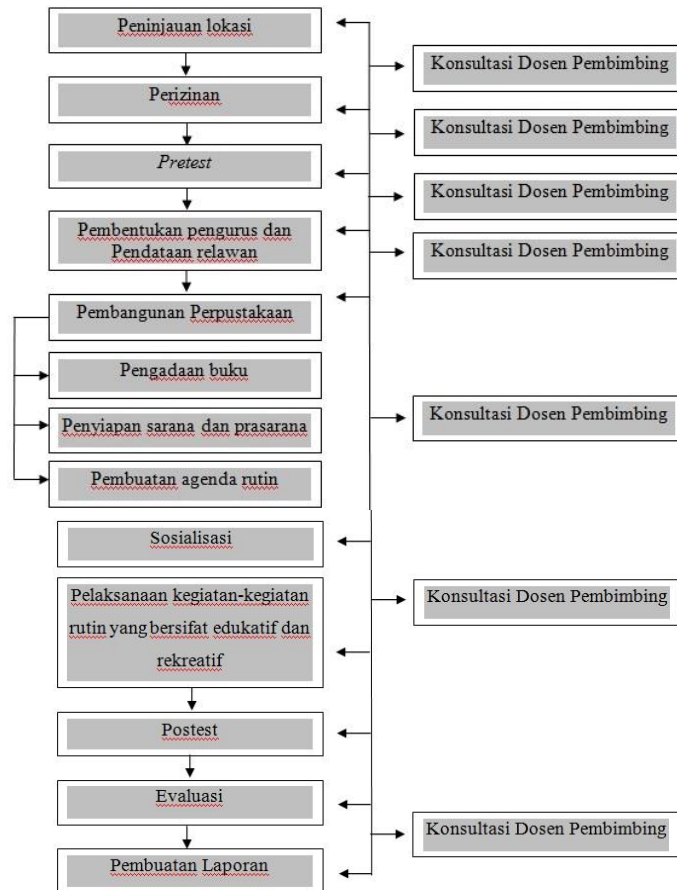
Peninjauan lokasi

Konsultasi Dosen Pembimbing

Perizinan

Konsultasi Dosen Pembimbing

Pretest

Konsultasi Dosen Pembimbing

Pembentukan pengurus dan Pendataan relawan

Konsultasi Dosen Pembimbing

Pembangunan Perpustakaan

Pengadaan buku

Penyiapan sarana dan prasarana

Konsultasi Dosen Pembimbing

Pembuatan agenda rutin

Sosialisasi

Pelaksanaan kegiatan-kegiatan rutin yang bersifat edukatif dan rekreatif

Konsultasi Dosen Pembimbing

Postest

Evaluasi

Konsultasi Dosen Pembimbing

Pembuatan Laporan